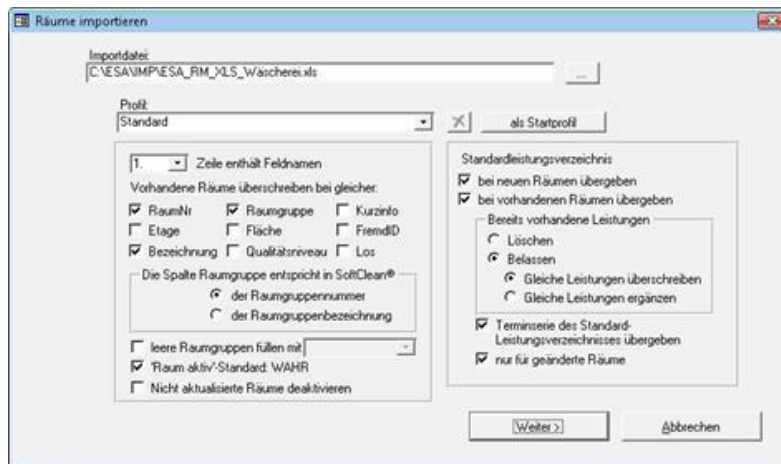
Räume importieren

Importdatei:
C:\ESA\IMP\ESA_RM_XLS_Wäscherei.xls
...

Profil:
Standard
als Startprofil

1. Zeile enthält Feldnamen
Vorhandene Räume überschreiben bei gleicher:
RaumNr
Raumgruppe
Kurzinfo
Etage
Fläche
FremdID
Bezeichnung
Qualitätsniveau
Los

Die Spalte Raumgruppe entspricht in SoftClean®
der Raumgruppennummer
der Raumgruppenbezeichnung

leere Raumgruppen füllen mit
"Raum aktiv"-Standard: WAHR
Nicht aktualisierte Räume deaktivieren

Standardleistungsverzeichnis
bei neuen Räumen übergeben
bei vorhandenen Räumen übergeben
Bereits vorhandene Leistungen
Löschen
Belassen
Gleiche Leistungen überschreiben
Gleiche Leistungen ergänzen
Terminserie des Standard-Leistungsverzeichnisses übergeben
nur für geänderte Räume

Weiter >
Abbrechen